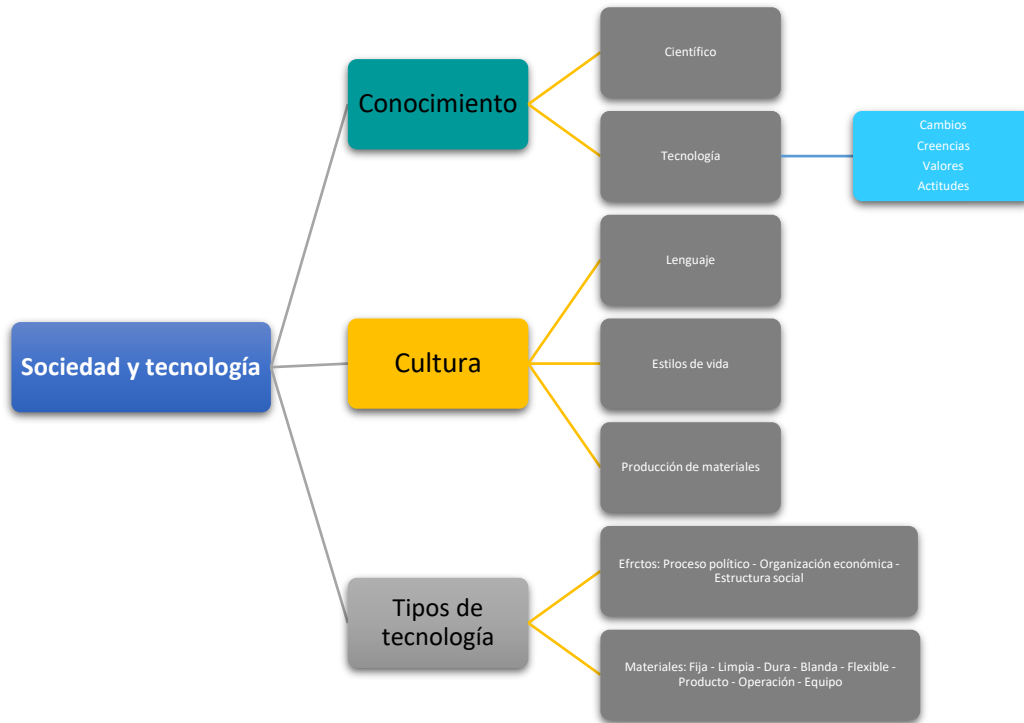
Sociedad y tecnología

Conocimiento

Científico

Tecnología

Cambios
Creencias
Valores
Actitudes

Cultura

Lenguaje

Estilos de vida

Producción de materiales

Tipos de tecnología

Efrctos: Proceso político - Organización económica - Estructura social

Materiales: Fija - Limpia - Dura - Blanda - Flexible - Producto - Operación - Equipo